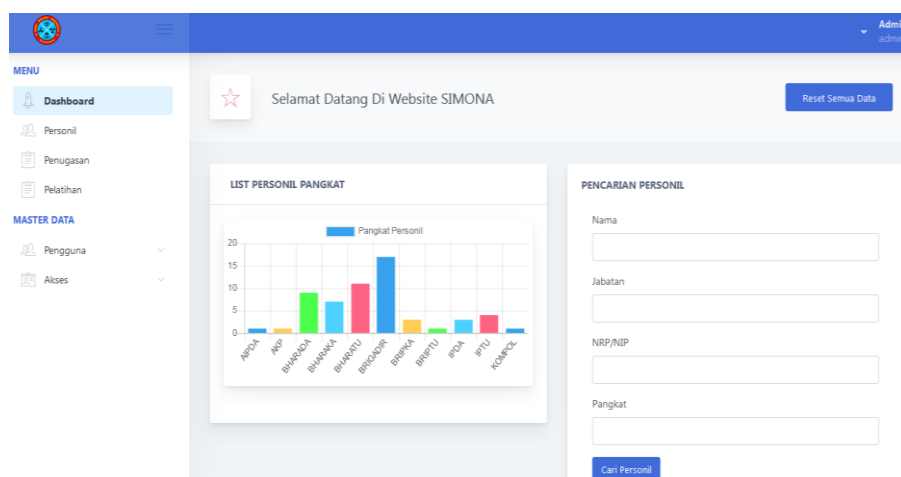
Admi
admi

MENU

Dashboard

Personil

Penugasan

Pelatihan

MASTER DATA

Pengguna

Akses

Selamat Datang Di Website SIMONA

Reset Semua Data

LIST PERSONIL PANGKAT

Pangkat Personil

20
15
10
5
0

AIPDA
AKP
BHARADA
BHARAKA
BHARATU
BRIGADIR
BRIPKA
BRIPTU
IPDA
IPTU
KOMPOL

PENCARIAN PERSONIL

Nama

Jabatan

NRP/NIP

Pangkat

Cari Personil